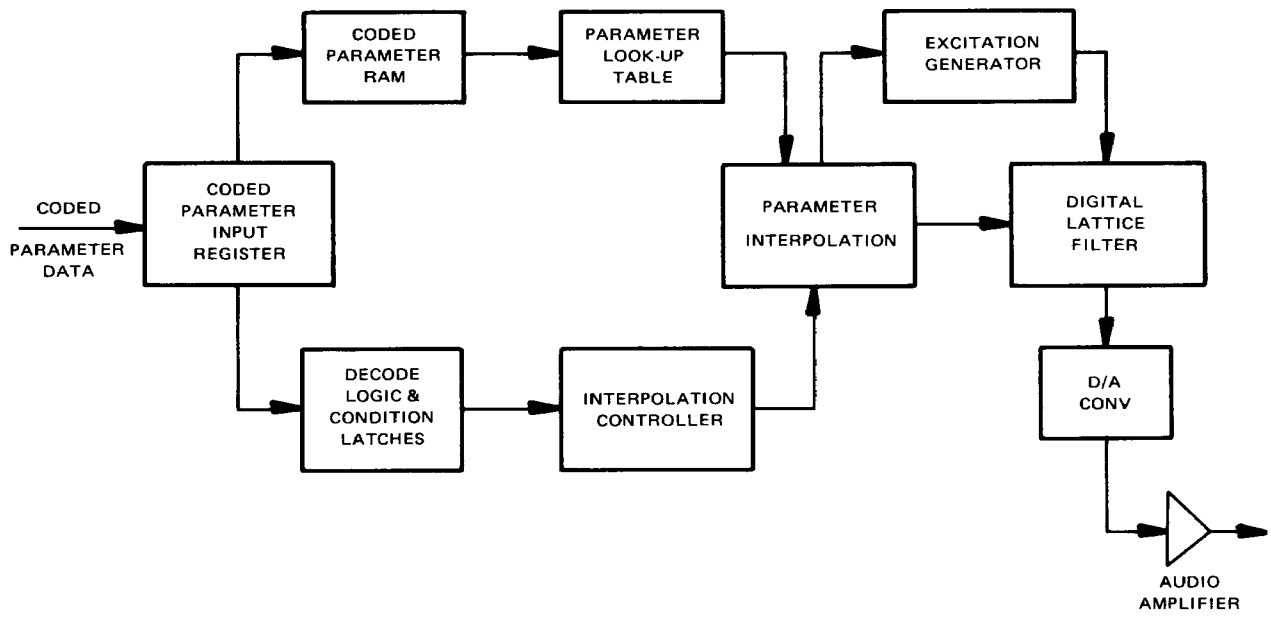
CODED PARAMETER DATA

CODED PARAMETER INPUT REGISTER

CODED PARAMETER RAM

PARAMETER LOOK-UP TABLE

DECODE LOGIC & CONDITION LATCHES

INTERPOLATION CONTROLLER

PARAMETER INTERPOLATION

EXCITATION GENERATOR

DIGITAL LATTICE FILTER

D/A CONV

AUDIO AMPLIFIER